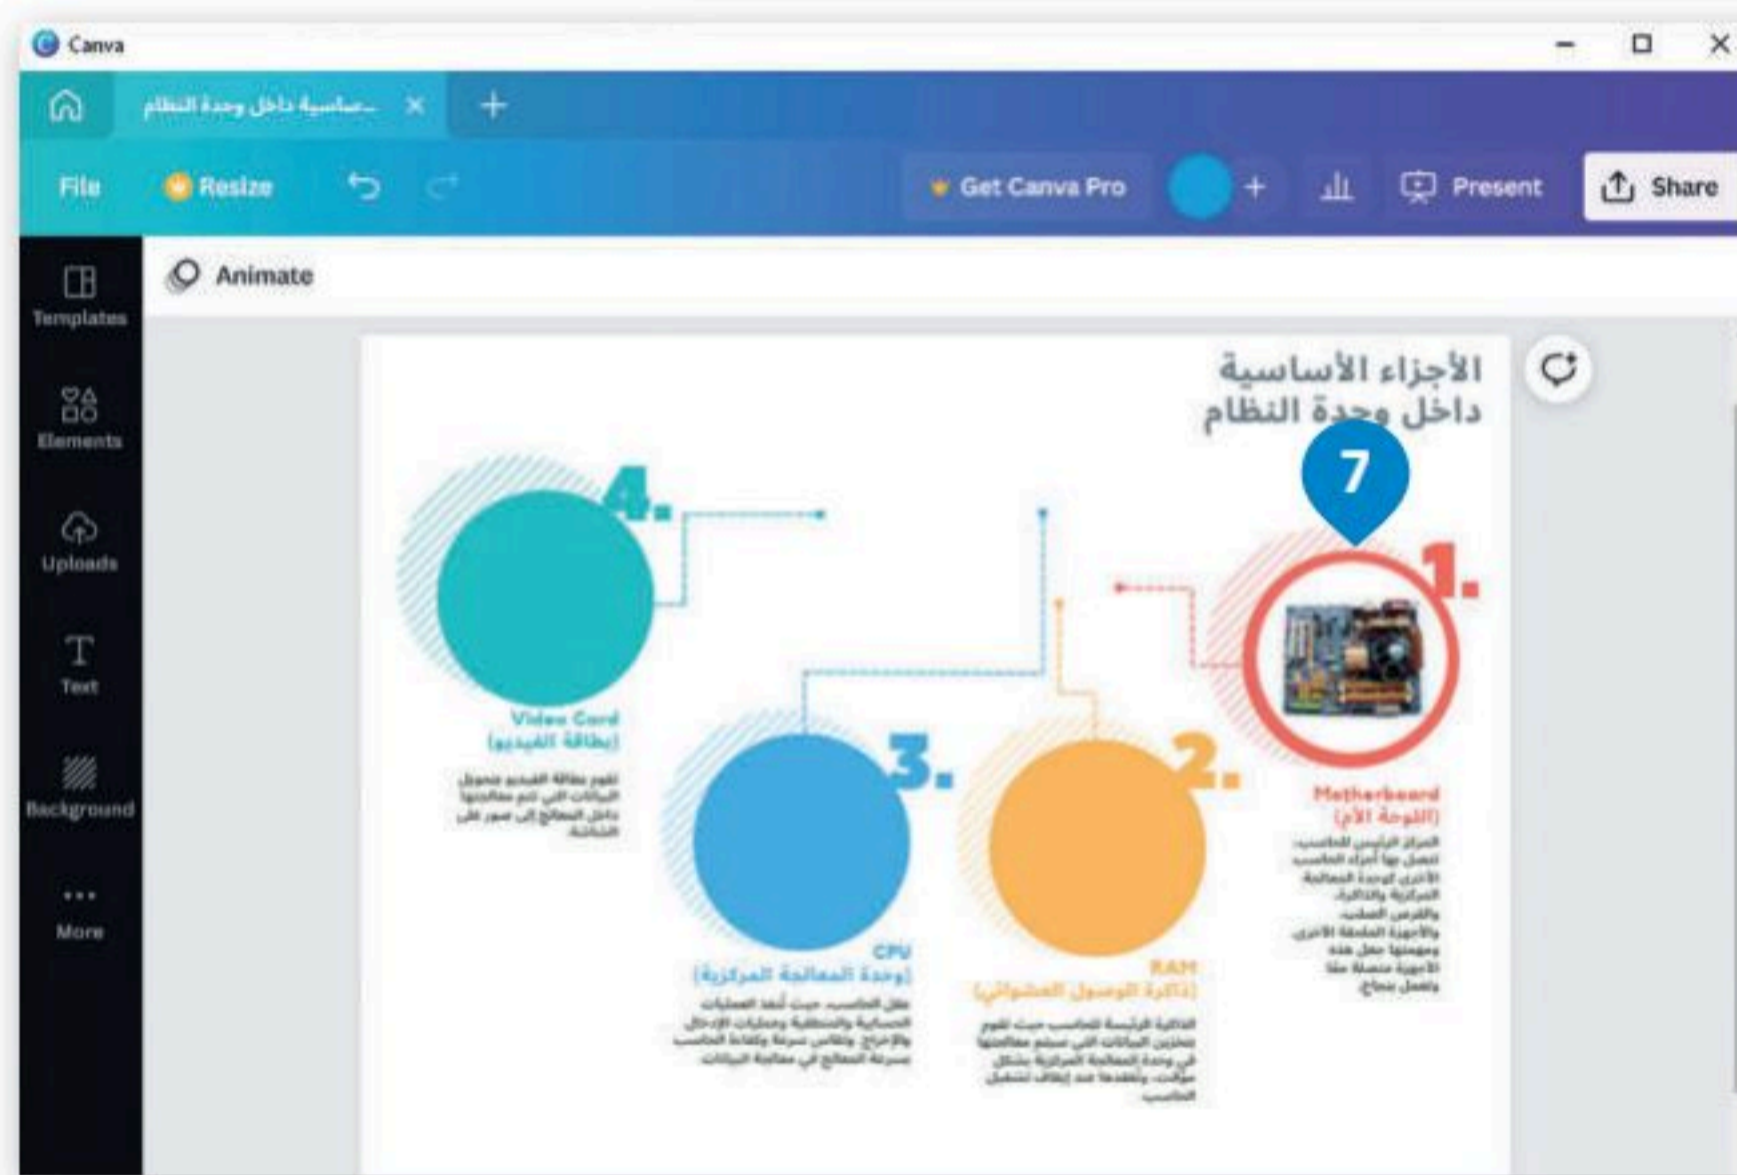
Canva

...ساسية داخل وحدة النظام

File
Resize
Get Canva Pro
Present
Share

Templates
Elements
Uploads
Text
Background
More

Animate

الأجزاء الأساسية
داخل وحدة النظام

7

4.
Video Card
(بطاقة الفيديو)
تقوم بطاقة الفيديو بتحويل البيانات التي تتم معالجتها داخل المعالج إلى صور على الشاشة.

3.
CPU
(وحدة المعالجة المركزية)
عقل الحاسب، حيث تُنفذ العمليات الحسابية والمنطقية وعمليات الإدخال والإخراج. وتقاس سرعة وكفاءة الحاسب بسرعة المعالج في معالجة البيانات.

2.
RAM
(ذاكرة الوصول العشوائي)
الذاكرة الرئيسة للحاسب حيث تقوم بتخزين البيانات التي سيتم معالجتها في وحدة المعالجة المركزية بشكل مؤقت، وتفقدها عند إيقاف تشغيل الحاسب.

1.
Motherboard
(اللوحة الأم)
المركز الرئيس للحاسب، تتصل بها أجزاء الحاسب الأخرى كوحدة المعالجة المركزية والذاكرة والقرص الصلب والأجهزة الملحقة الأخرى، ومهمتها جعل هذه الأجهزة متصلة معًا وتعمل بنجاح.